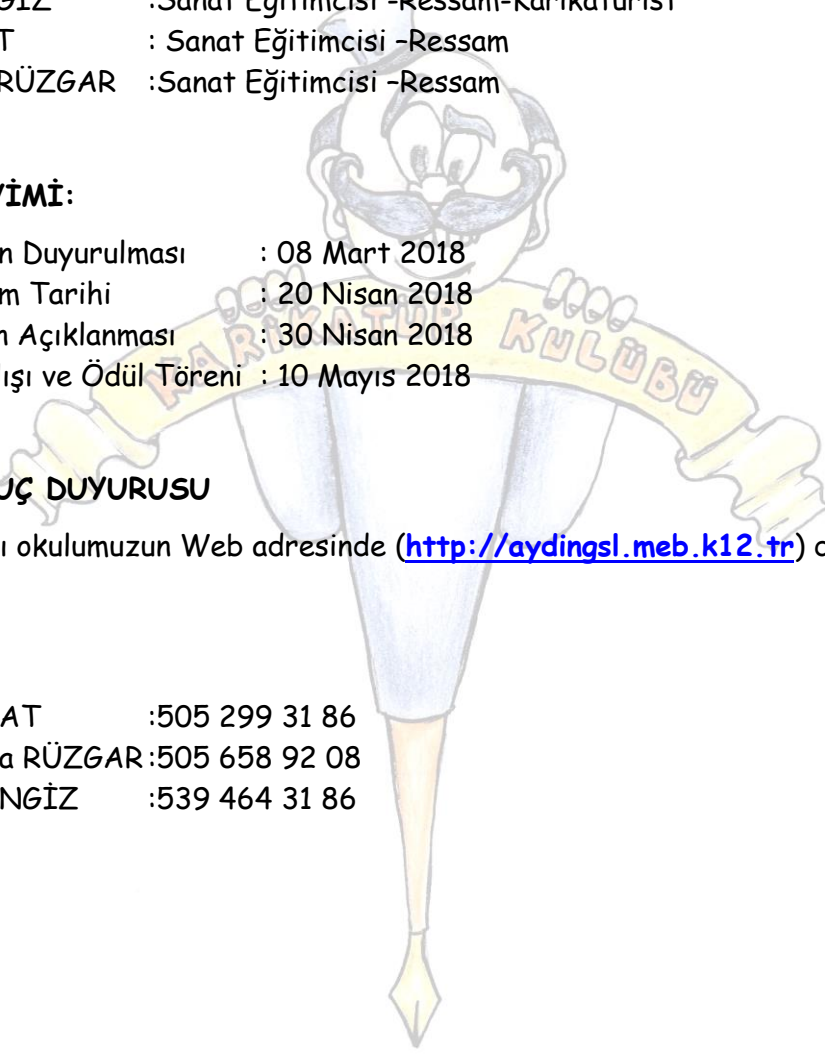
GİZ :Sanat Eğitimcisi -Ressam-Karikatürist
T : Sanat Eğitimcisi -Ressam
RÜZGAR :Sanat Eğitimcisi -Ressam

VİMİ:

n Duyurulması : 08 Mart 2018
m Tarihi : 20 Nisan 2018
n Açıklanması : 30 Nisan 2018
ışı ve Ödül Töreni : 10 Mayıs 2018

KARİKATÜR KULÜBÜ

UÇ DUYURUSU

ı okulumuzun Web adresinde (http://aydingsl.meb.k12.tr) a

AT :505 299 31 86
a RÜZGAR :505 658 92 08
NGİZ :539 464 31 86